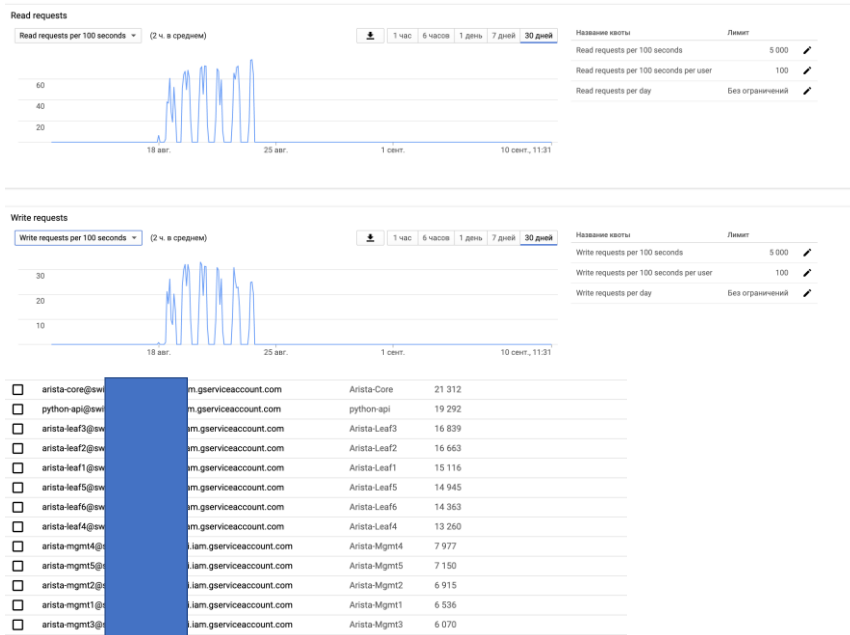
Read requests

Read requests per 100 seconds (2 ч. в среднем)

1 час | 6 часов | 1 день | 7 дней | 30 дней

60
40
20

18 авг. 25 авг. 1 сент. 10 сент., 11:31

| Название квоты | Лимит |
|---|---|
| Read requests per 100 seconds | 5 000 |
| Read requests per 100 seconds per user | 100 |
| Read requests per day | Без ограничений |

Write requests

Write requests per 100 seconds (2 ч. в среднем)

1 час | 6 часов | 1 день | 7 дней | 30 дней

30
20
10

18 авг. 25 авг. 1 сент. 10 сент., 11:31

| Название квоты | Лимит |
|---|---|
| Write requests per 100 seconds | 5 000 |
| Write requests per 100 seconds per user | 100 |
| Write requests per day | Без ограничений |

| | | | |
|---|---|---|---|
| ☐ | arista-core@swi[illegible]m.gserviceaccount.com | Arista-Core | 21 312 |
| ☐ | python-api@swi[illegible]m.gserviceaccount.com | python-api | 19 292 |
| ☐ | arista-leaf3@sw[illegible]m.gserviceaccount.com | Arista-Leaf3 | 16 839 |
| ☐ | arista-leaf2@sw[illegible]m.gserviceaccount.com | Arista-Leaf2 | 16 663 |
| ☐ | arista-leaf1@sw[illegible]m.gserviceaccount.com | Arista-Leaf1 | 15 116 |
| ☐ | arista-leaf5@sw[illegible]m.gserviceaccount.com | Arista-Leaf5 | 14 945 |
| ☐ | arista-leaf6@sw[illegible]m.gserviceaccount.com | Arista-Leaf6 | 14 363 |
| ☐ | arista-leaf4@sw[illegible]m.gserviceaccount.com | Arista-Leaf4 | 13 260 |
| ☐ | arista-mgmt4@s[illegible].iam.gserviceaccount.com | Arista-Mgmt4 | 7 977 |
| ☐ | arista-mgmt5@s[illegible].iam.gserviceaccount.com | Arista-Mgmt5 | 7 150 |
| ☐ | arista-mgmt2@s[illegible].iam.gserviceaccount.com | Arista-Mgmt2 | 6 915 |
| ☐ | arista-mgmt1@s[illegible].iam.gserviceaccount.com | Arista-Mgmt1 | 6 536 |
| ☐ | arista-mgmt3@s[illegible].iam.gserviceaccount.com | Arista-Mgmt3 | 6 070 |